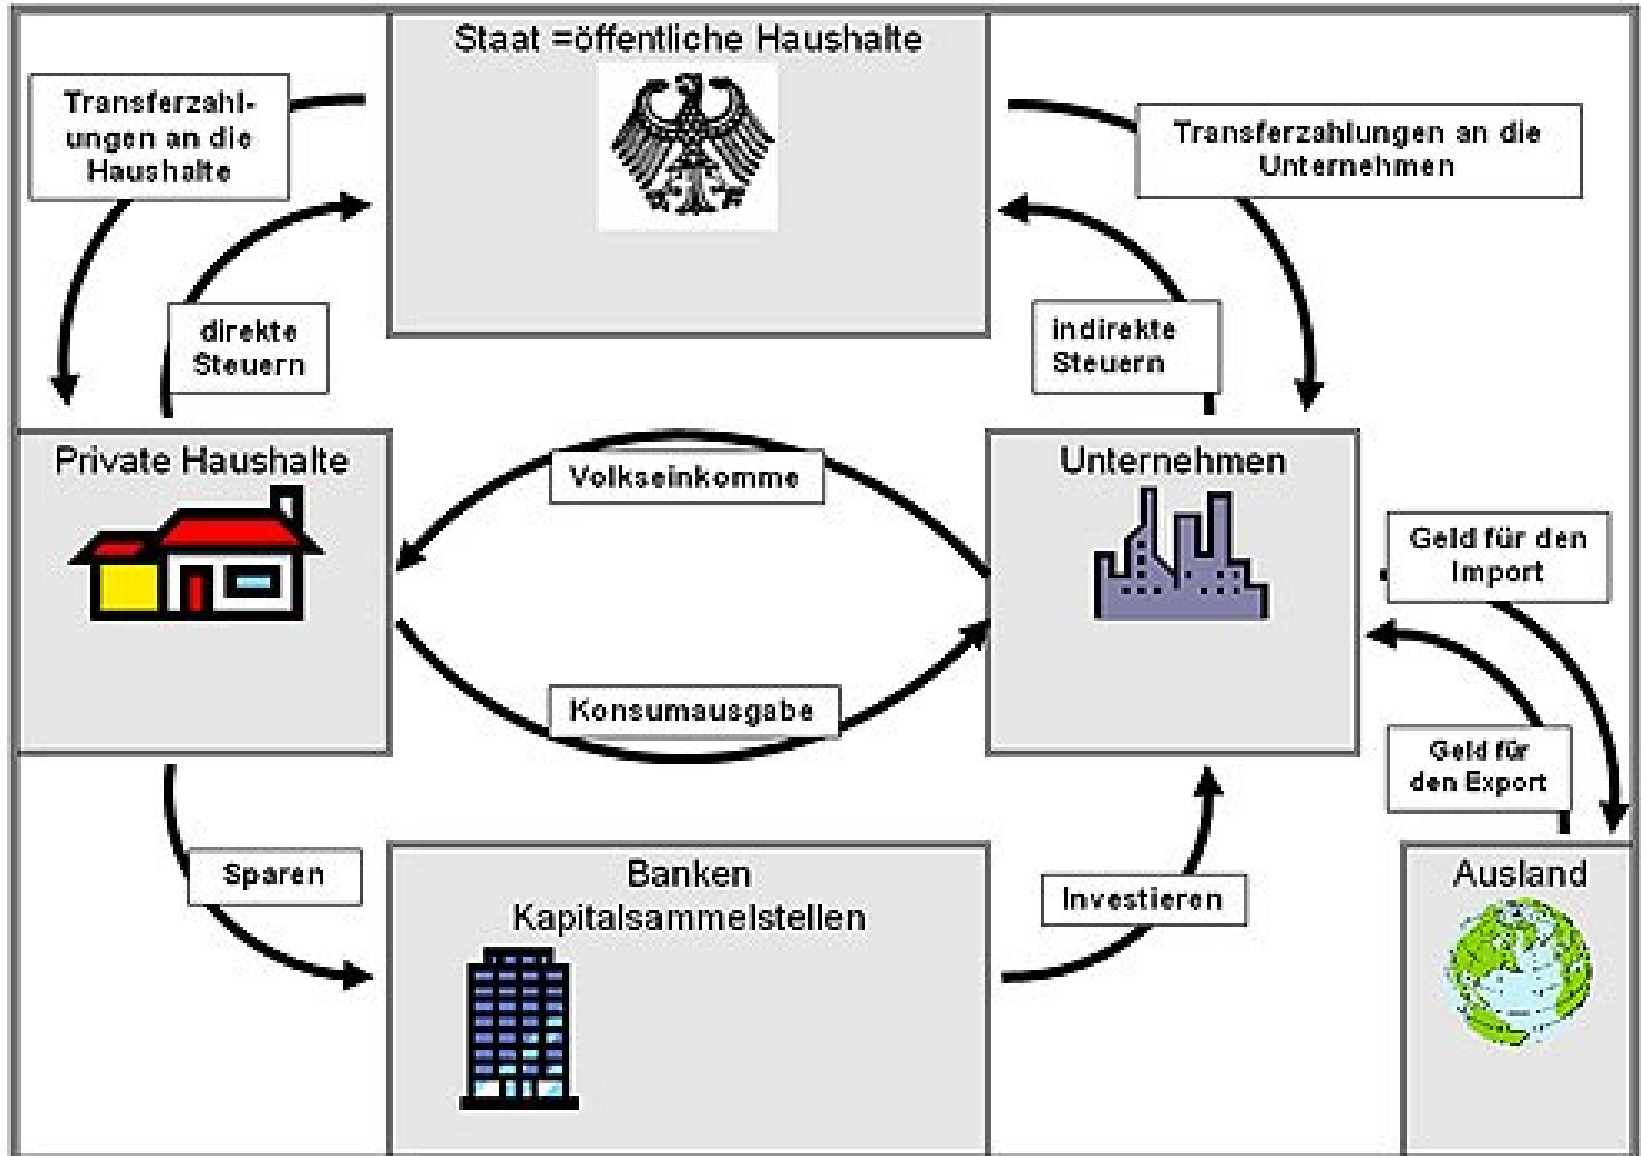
Staat =öffentliche Haushalte

Transferzahlungen an die Haushalte

Transferzahlungen an die Unternehmen

direkte Steuern

indirekte Steuern

Private Haushalte

Volkseinkomme

Unternehmen

Geld für den Import

Konsumausgabe

Geld für den Export

Sparen

Banken
Kapitalsammelstellen

Investieren

Ausland